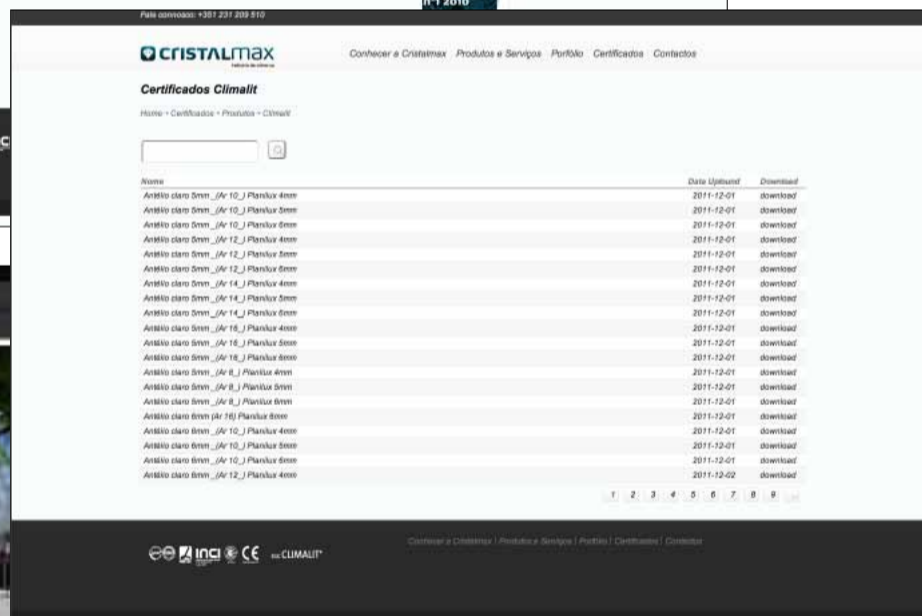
Para contactos: +351 231 209 510

CRISTALMAX

Conhecer a Cristalmax Produtos e Serviços Portfolio Certificados Contactos

Certificados Climalit

Home › Certificados › Produtos › Climalit

| Nome | Data Upload | Download |
|---|---|---|
| Antélio claro 5mm _(Ar 10_) Planilux 4mm | 2011-12-01 | download |
| Antélio claro 5mm _(Ar 10_) Planilux 5mm | 2011-12-01 | download |
| Antélio claro 5mm _(Ar 10_) Planilux 6mm | 2011-12-01 | download |
| Antélio claro 5mm _(Ar 12_) Planilux 4mm | 2011-12-01 | download |
| Antélio claro 5mm _(Ar 12_) Planilux 5mm | 2011-12-01 | download |
| Antélio claro 5mm _(Ar 12_) Planilux 6mm | 2011-12-01 | download |
| Antélio claro 5mm _(Ar 14_) Planilux 4mm | 2011-12-01 | download |
| Antélio claro 5mm _(Ar 14_) Planilux 5mm | 2011-12-01 | download |
| Antélio claro 5mm _(Ar 14_) Planilux 6mm | 2011-12-01 | download |
| Antélio claro 5mm _(Ar 16_) Planilux 4mm | 2011-12-01 | download |
| Antélio claro 5mm _(Ar 16_) Planilux 5mm | 2011-12-01 | download |
| Antélio claro 5mm _(Ar 16_) Planilux 6mm | 2011-12-01 | download |
| Antélio claro 5mm _(Ar 8_) Planilux 4mm | 2011-12-01 | download |
| Antélio claro 5mm _(Ar 8_) Planilux 5mm | 2011-12-01 | download |
| Antélio claro 5mm _(Ar 8_) Planilux 6mm | 2011-12-01 | download |
| Antélio claro 6mm (Ar 16) Planilux 6mm | 2011-12-01 | download |
| Antélio claro 6mm _(Ar 10_) Planilux 4mm | 2011-12-01 | download |
| Antélio claro 6mm _(Ar 10_) Planilux 5mm | 2011-12-01 | download |
| Antélio claro 6mm _(Ar 10_) Planilux 6mm | 2011-12-01 | download |
| Antélio claro 6mm _(Ar 12_) Planilux 4mm | 2011-12-02 | download |

1 2 3 4 5 6 7 8 9

Conhecer a Cristalmax | Produtos e Serviços | Portfolio | Certificados | Contactos

INCI CE CLIMALIT